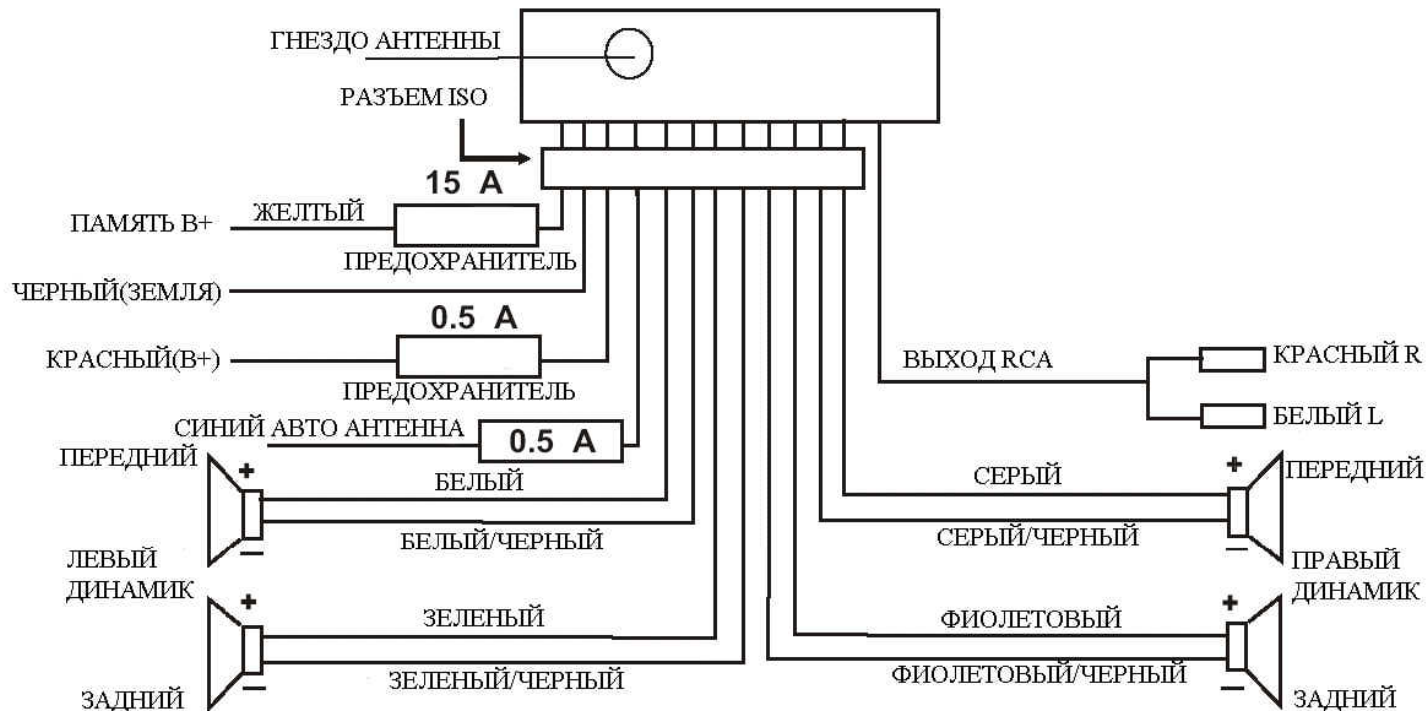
ГНЕЗДО АНТЕННЫ

РАЗЪЕМ ISO

15 A

ПАМЯТЬ B+

ЖЕЛТЫЙ

ПРЕДОХРАНИТЕЛЬ

ЧЕРНЫЙ(ЗЕМЛЯ)

0.5 A

КРАСНЫЙ(B+)

ПРЕДОХРАНИТЕЛЬ

ВЫХОД RCA

КРАСНЫЙ R

БЕЛЫЙ L

СИНИЙ АВТО АНТЕННА

0.5 A

ПЕРЕДНИЙ

+

БЕЛЫЙ

БЕЛЫЙ/ЧЕРНЫЙ

−

ЛЕВЫЙ ДИНАМИК

+

ЗЕЛЕНЫЙ

ЗЕЛЕНЫЙ/ЧЕРНЫЙ

−

ЗАДНИЙ

СЕРЫЙ

+

ПЕРЕДНИЙ

СЕРЫЙ/ЧЕРНЫЙ

−

ПРАВЫЙ ДИНАМИК

ФИОЛЕТОВЫЙ

+

ФИОЛЕТОВЫЙ/ЧЕРНЫЙ

−

ЗАДНИЙ